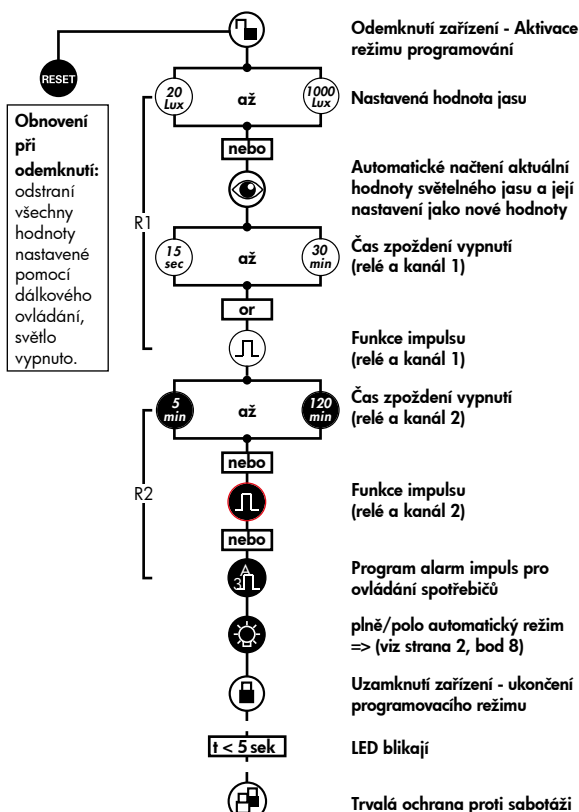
RESET

Obnovení při odemknutí: odstraní všechny hodnoty nastavené pomocí dálkového ovládání, světlo vypnuto.

Odemknutí zařízení - Aktivace režimu programování

20 Lux až 1000 Lux

Nastavená hodnota jasu

nebo

Automatické načtení aktuální hodnoty světelného jasu a její nastavení jako nové hodnoty

R1

15 sec až 30 min

Čas zpoždění vypnutí (relé a kanál 1)

or

Funkce impulsu (relé a kanál 1)

5 min až 120 min

Čas zpoždění vypnutí (relé a kanál 2)

nebo

R2

Funkce impulsu (relé a kanál 2)

nebo

Program alarm impuls pro ovládání spotřebičů

plně/polo automatický režim => (viz strana 2, bod 8)

Uzamknutí zařízení - ukončení programovacího režimu

t < 5 sek

LED blikají

Trvalá ochrana proti sabotáži